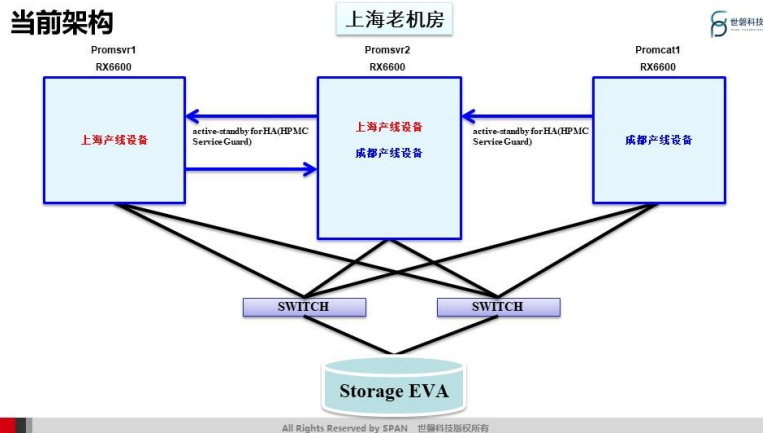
当前架构

上海老机房

世磐科技

Promsvr1
RX6600

Promsvr2
RX6600

Promcat1
RX6600

上海产线设备

active-standby for HA(HPMC ServiceGuard)

上海产线设备

成都产线设备

active-standby for HA(HPMC ServiceGuard)

成都产线设备

SWITCH

SWITCH

Storage EVA

All Rights Reserved by SPAN 世磐科技版权所有